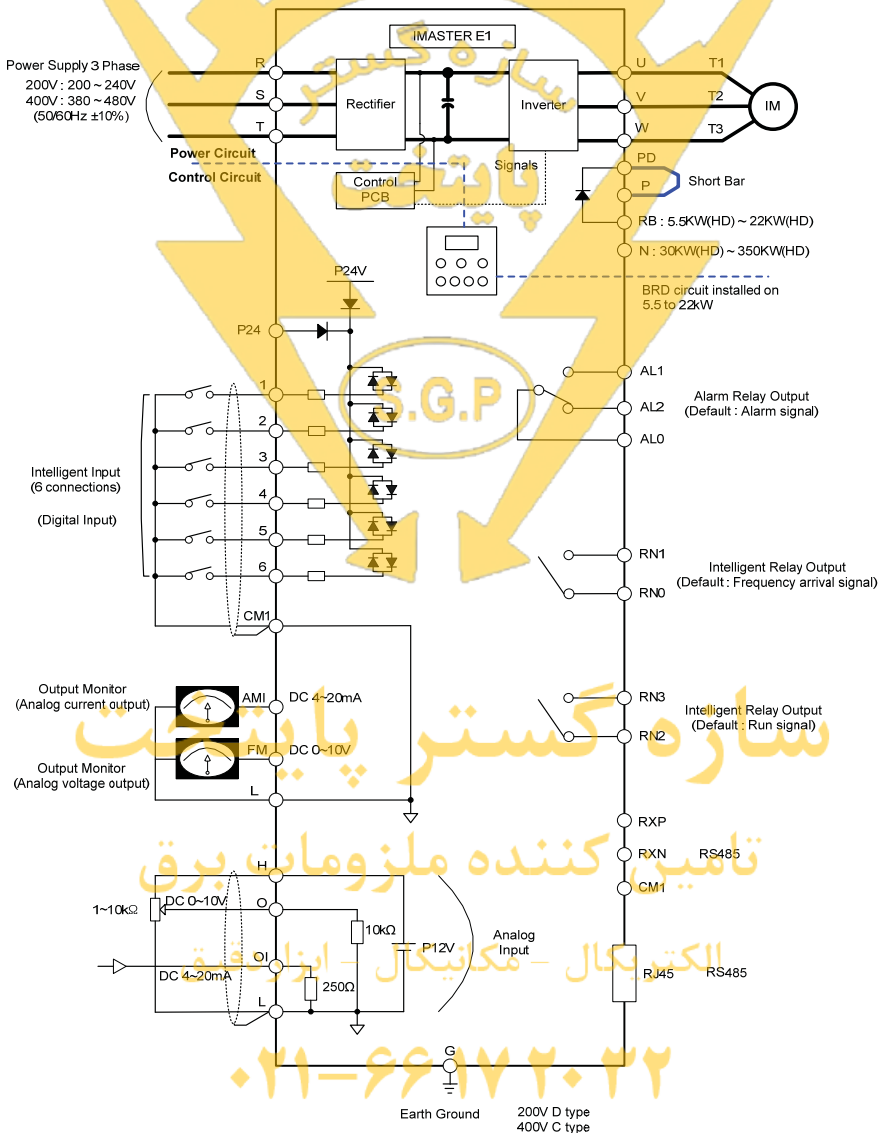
iMASTER E1

Power Supply 3 Phase
200V : 200 ~ 240V
400V : 380 ~ 480V
(50/60Hz ±10%)

R
S
T

Rectifier

Inverter

U
V
W

T1
T2
T3

IM

Power Circuit
Control Circuit

Control PCB

Signals

PD
P
Short Bar
RB : 5.5KW(HD) ~ 22KW(HD)
N : 30KW(HD) ~ 350KW(HD)

BRD circuit installed on 5.5 to 22kW

P24V

P24

1
2
3
4
5
6

Intelligent Input
(6 connections)

(Digital Input)

CM1

AL1
AL2
AL0

Alarm Relay Output
(Default : Alarm signal)

RN1
RN0

Intelligent Relay Output
(Default : Frequency arrival signal)

Output Monitor
(Analog current output)

AMI
DC 4~20mA

Output Monitor
(Analog voltage output)

FM
DC 0~10V

L

RN3
RN2

Intelligent Relay Output
(Default : Run signal)

RXP
RXN
RS485
CM1

H

1~10kΩ
DC 0~10V
O
10kΩ
P12V

Analog
Input

OI
DC 4~20mA
250Ω
L

RJ45
RS485

G

Earth Ground

200V D type
400V C type

S.G.P

ساره گستر پایتخت

تامین کننده ملزومات برق

الکتریکال - مکانیکال - ابزار دقیق

۰۲۱-۶۶۱۷۲۰۲۲